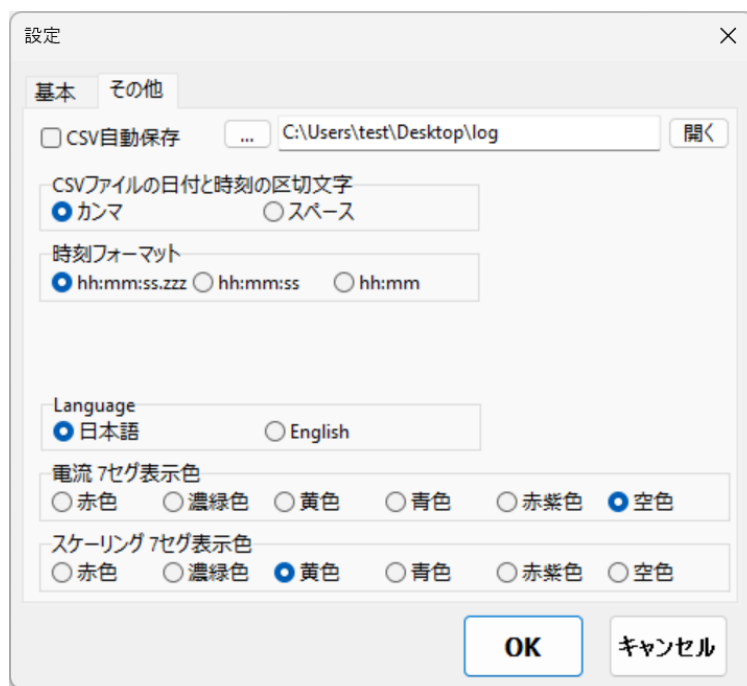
設定
×

基本
その他

CSV自動保存
...
C:\Users\test\Desktop\log
開く

CSVファイルの日付と時刻の区切文字
カンマ
スペース

時刻フォーマット
hh:mm:ss.zzz
hh:mm:ss
hh:mm

Language
日本語
English

電流 7セグ表示色
赤色
濃緑色
黄色
青色
赤紫色
空色

スケーリング 7セグ表示色
赤色
濃緑色
黄色
青色
赤紫色
空色

OK
キャンセル